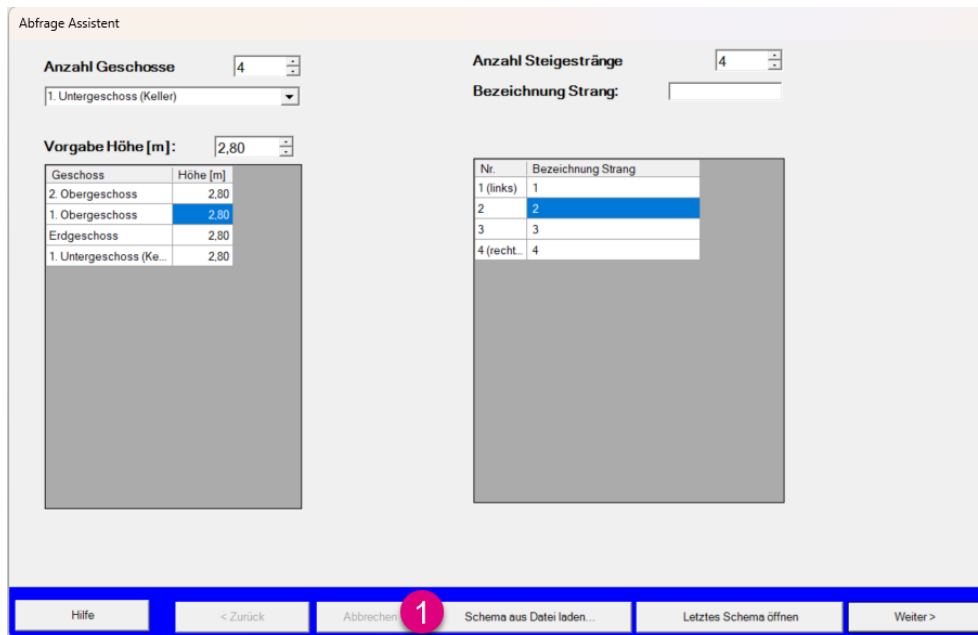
Abfrage Assistent

Anzahl Geschosse 4

1. Untergeschoss (Keller)

Vorgabe Höhe [m]: 2,80

| Geschoss | Höhe [m] |
|---|---|
| 2. Obergeschoss | 2,80 |
| 1. Obergeschoss | 2,80 |
| Erdgeschoss | 2,80 |
| 1. Untergeschoss (Ke... | 2,80 |

Anzahl Steigestränge 4

Bezeichnung Strang:

| Nr. | Bezeichnung Strang |
|---|---|
| 1 (links) | 1 |
| 2 | 2 |
| 3 | 3 |
| 4 (recht... | 4 |

Hilfe | < Zurück | Abbrechen | 1 | Schema aus Datei laden... | Letztes Schema öffnen | Weiter >